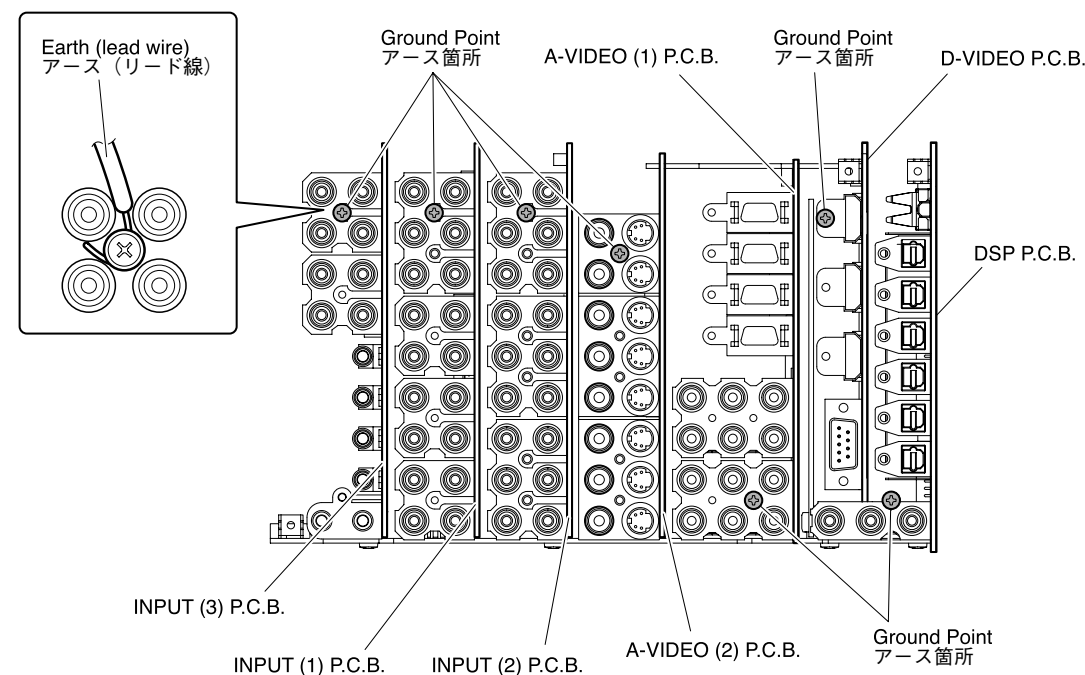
Earth (lead wire)
アース（リード線）

Ground Point
アース箇所

A-VIDEO (1) P.C.B.

Ground Point
アース箇所

D-VIDEO P.C.B.

DSP P.C.B.

INPUT (3) P.C.B.

INPUT (1) P.C.B.

INPUT (2) P.C.B.

A-VIDEO (2) P.C.B.

Ground Point
アース箇所